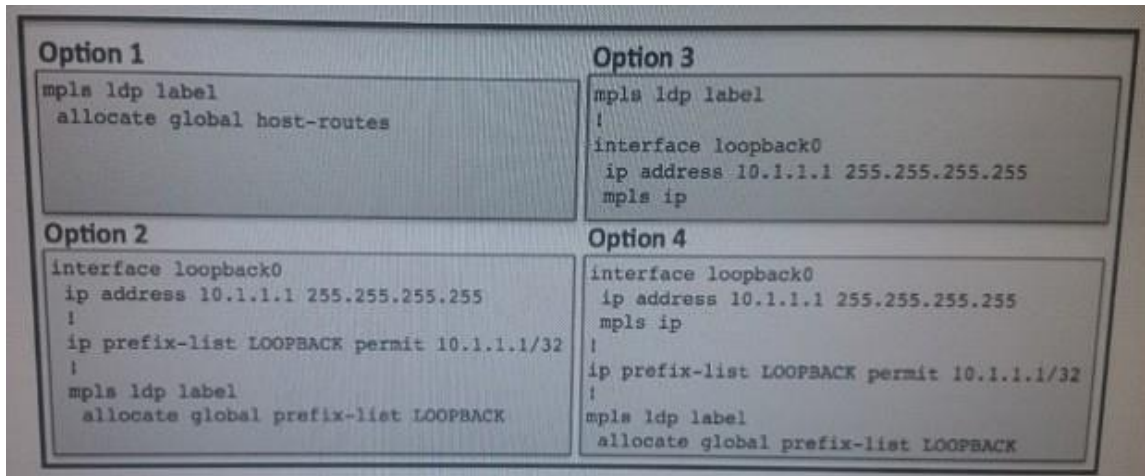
Option 1

mpls ldp label
 allocate global host-routes

Option 2

interface loopback0
 ip address 10.1.1.1 255.255.255.255
 !
 ip prefix-list LOOPBACK permit 10.1.1.1/32
 !
 mpls ldp label
  allocate global prefix-list LOOPBACK

Option 3

mpls ldp label
!
interface loopback0
 ip address 10.1.1.1 255.255.255.255
 mpls ip

Option 4

interface loopback0
 ip address 10.1.1.1 255.255.255.255
 mpls ip
!
ip prefix-list LOOPBACK permit 10.1.1.1/32
!
mpls ldp label
 allocate global prefix-list LOOPBACK